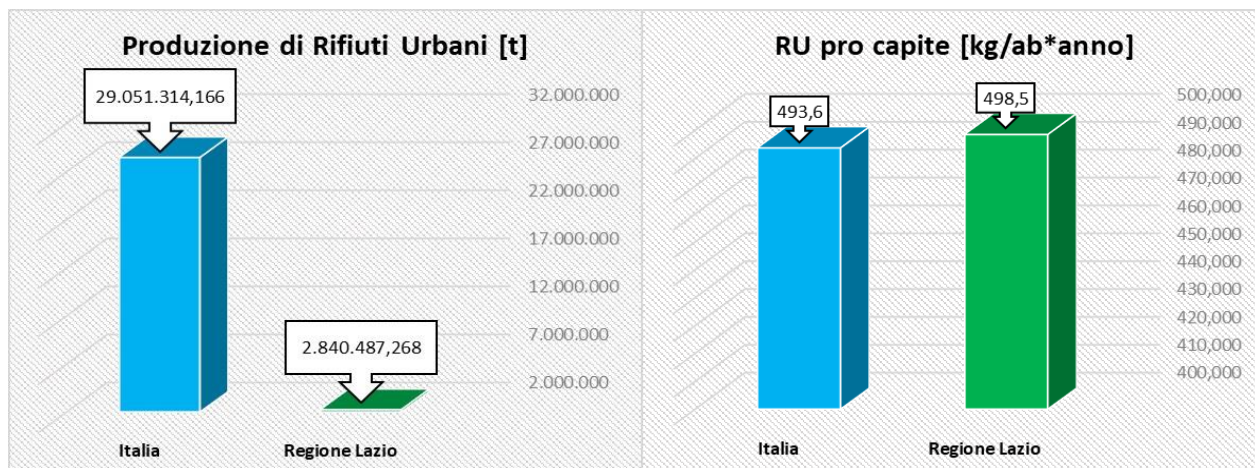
Produzione di Rifiuti Urbani [t]

29.051.314,166

2.840.487,268

32.000.000
27.000.000
22.000.000
17.000.000
12.000.000
7.000.000
2.000.000

Italia
Regione Lazio

RU pro capite [kg/ab*anno]

493,6
498,5

500,000
490,000
480,000
470,000
460,000
450,000
440,000
430,000
420,000
410,000
400,000

Italia
Regione Lazio